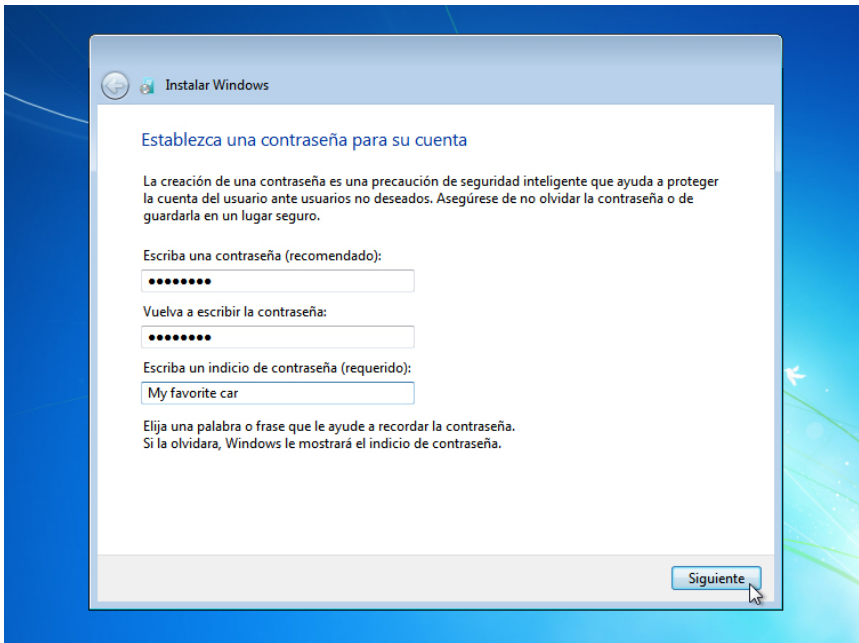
Instalar Windows

Establezca una contraseña para su cuenta

La creación de una contraseña es una precaución de seguridad inteligente que ayuda a proteger la cuenta del usuario ante usuarios no deseados. Asegúrese de no olvidar la contraseña o de guardarla en un lugar seguro.

Escriba una contraseña (recomendado):

••••••••

Vuelva a escribir la contraseña:

••••••••

Escriba un indicio de contraseña (requerido):

My favorite car

Elija una palabra o frase que le ayude a recordar la contraseña.
Si la olvidara, Windows le mostrará el indicio de contraseña.

Siguiente